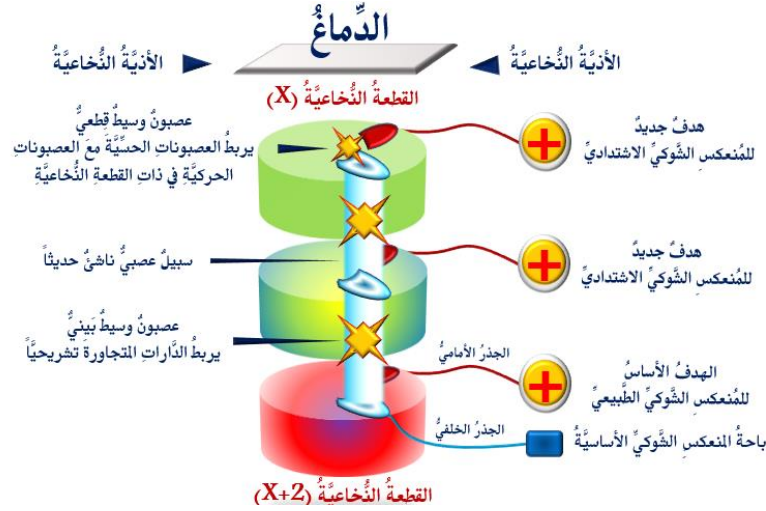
الدِّماغُ

الأذيَّةُ النُّخاعيَّةُ

الأذيَّةُ النُّخاعيَّةُ

القطعةُ النُّخاعيَّةُ (X)

عصبونٌ وسيطٌ قطعيٌّ
يربطُ العصبوناتِ الحسِّيَّةَ مع العصبوناتِ الحركيَّةِ في ذاتِ القطعةِ النُّخاعيَّةِ

هدفٌ جديدٌ
للمُنعكسِ الشَّوكيِّ الاشتداديِّ

سبيلٌ عصبيٌّ ناشئٌ حديثاً

هدفٌ جديدٌ
للمُنعكسِ الشَّوكيِّ الاشتداديِّ

عصبونٌ وسيطٌ بَينيٌّ
يربطُ الدَّاراتِ المتجاورةَ تشريحيّاً

الجذرُ الأماميُّ

الهدفُ الأساسُ
للمُنعكسِ الشَّوكيِّ الطَّبيعيِّ

الجذرُ الخلفيُّ

باحةُ المنعكسِ الشَّوكيِّ الأساسيَّةُ

القطعةُ النُّخاعيَّةُ (X+2)